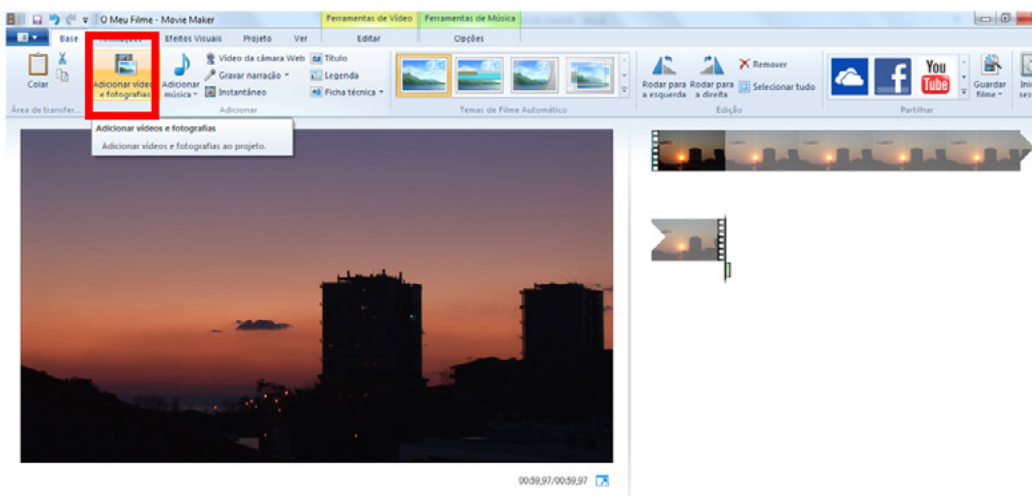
O Meu Filme - Movie Maker

Ferramentas de Vídeo | Ferramentas de Música

Base | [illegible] | Efeitos Visuais | Projeto | Ver | Editar | Opções

Colar

Área de transfer...

Adicionar vídeos e fotografias

Adicionar música

Vídeo da câmara Web

Gravar narração

Instantâneo

Título

Legenda

Ficha técnica

Adicionar

Temas de Filme Automático

Rodar para a esquerda

Rodar para a direita

Remover

Selecionar tudo

Edição

You Tube

Partilhar

Guardar filme

Adicionar vídeos e fotografias

Adicionar vídeos e fotografias ao projeto.

00:59,97/00:59,97